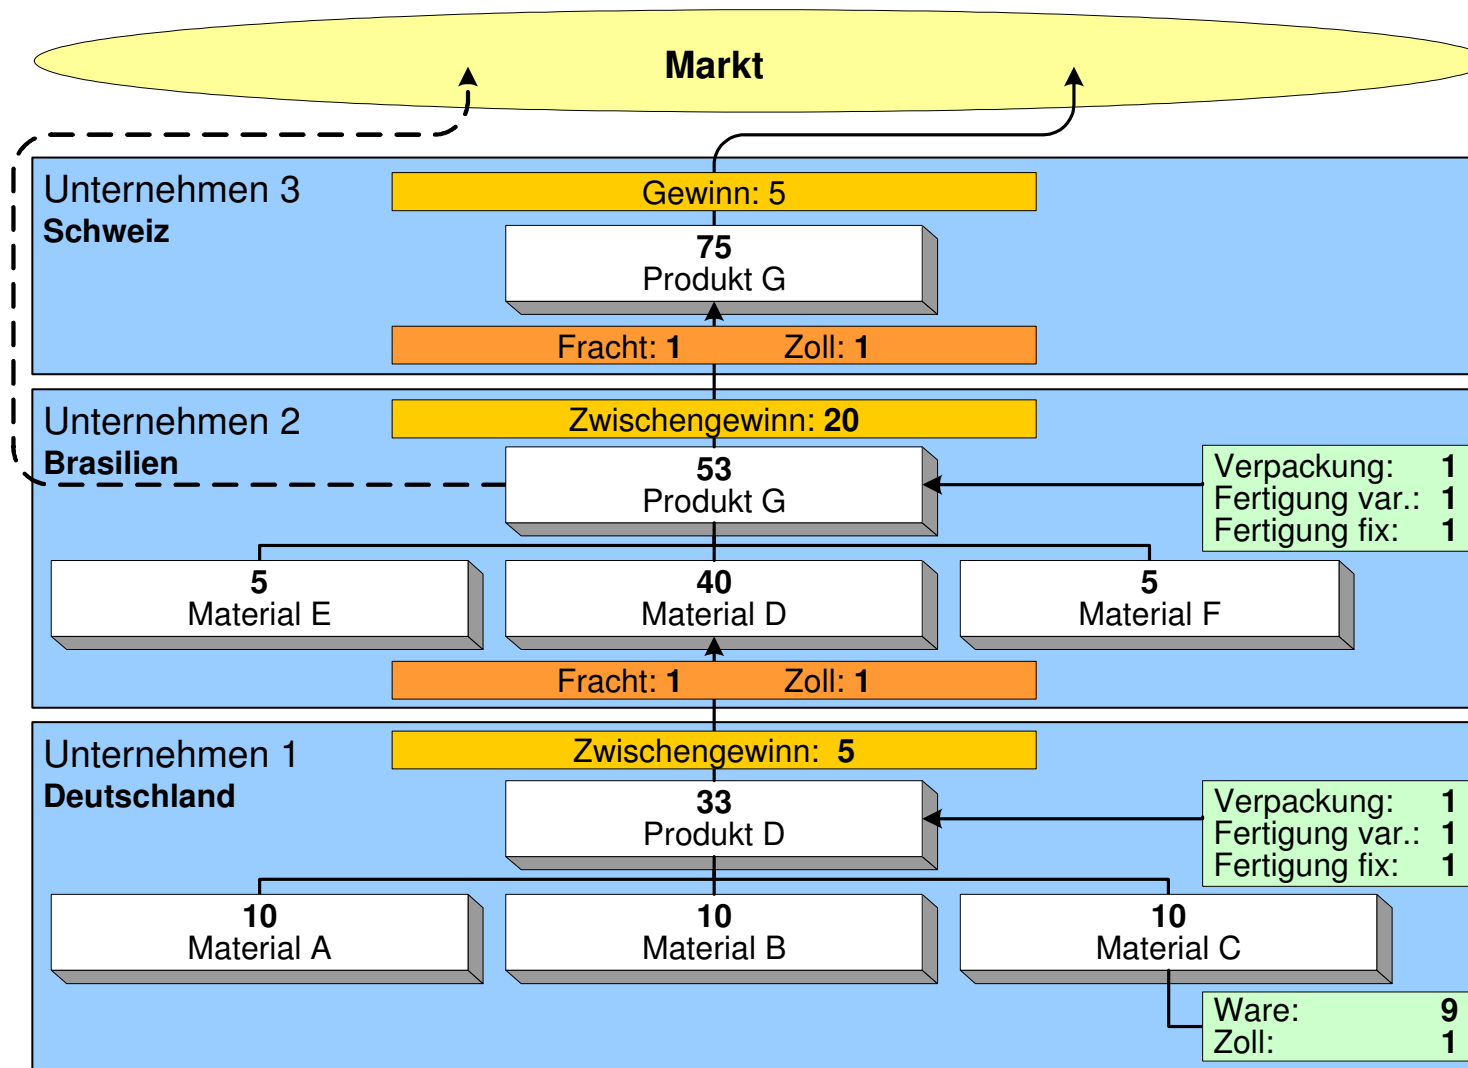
Markt

Unternehmen 3
Schweiz

Gewinn: 5

75
Produkt G

Fracht: 1 Zoll: 1

Unternehmen 2
Brasilien

Zwischengewinn: 20

53
Produkt G

Verpackung: 1
Fertigung var.: 1
Fertigung fix: 1

5
Material E

40
Material D

5
Material F

Fracht: 1 Zoll: 1

Unternehmen 1
Deutschland

Zwischengewinn: 5

33
Produkt D

Verpackung: 1
Fertigung var.: 1
Fertigung fix: 1

10
Material A

10
Material B

10
Material C

Ware: 9
Zoll: 1